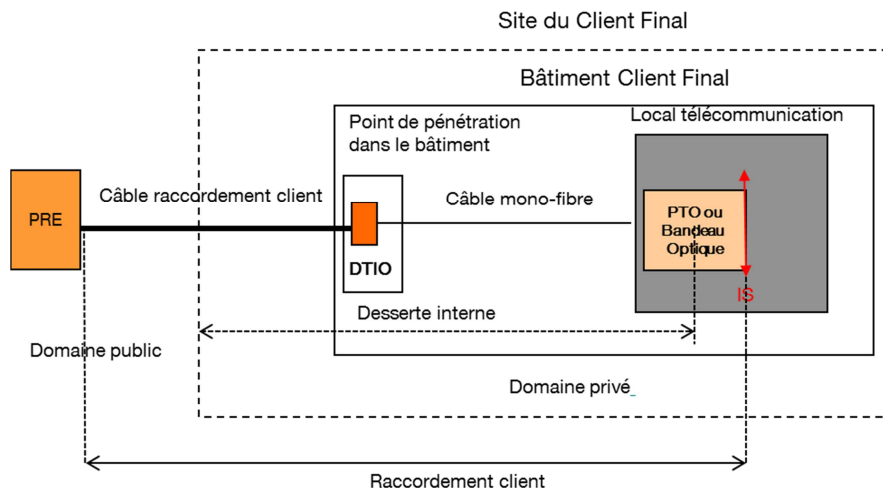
Site du Client Final

Bâtiment Client Final

Point de pénétration dans le bâtiment

Local télécommunication

PRE

Câble raccordement client

Câble mono-fibre

DTIO

PTO ou Bandeau Optique

IS

Desserte interne

Domaine public

Domaine privé

Raccordement client